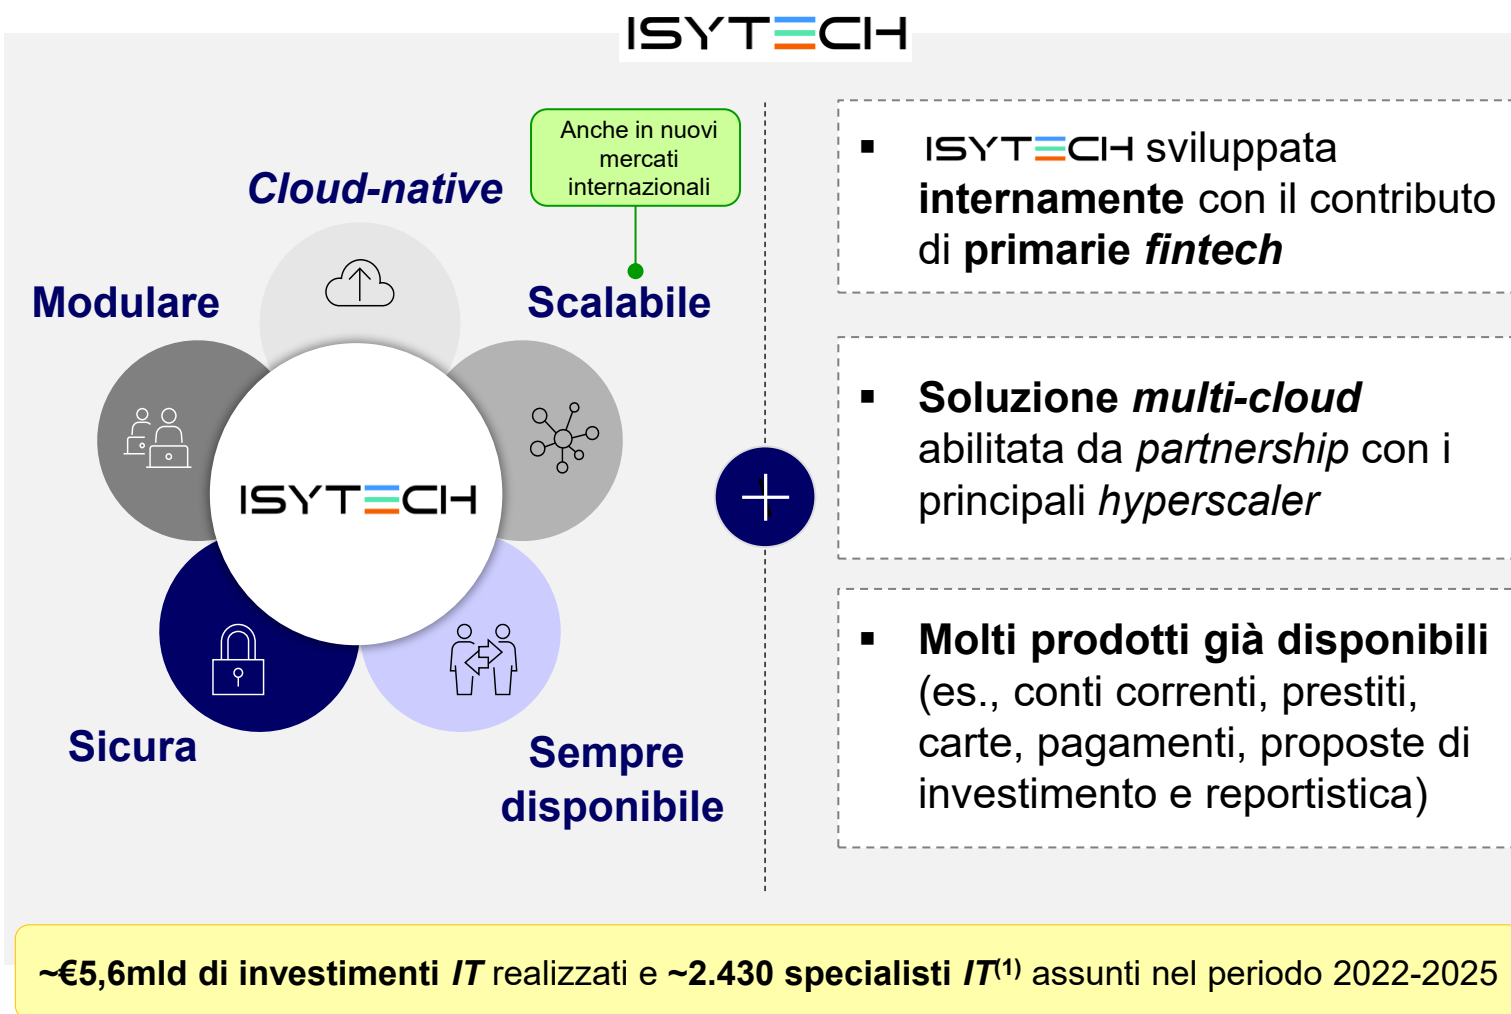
ISYTECH

Cloud-native

Anche in nuovi mercati internazionali

Modulare

Scalabile

ISYTECH

Sicura

Sempre disponibile

+

▪ ISYTECH sviluppata internamente con il contributo di primarie fintech

▪ Soluzione multi-cloud abilitata da partnership con i principali hyperscaler

▪ Molti prodotti già disponibili (es., conti correnti, prestiti, carte, pagamenti, proposte di investimento e reportistica)

~€5,6mld di investimenti IT realizzati e ~2.430 specialisti IT$^{(1)}$ assunti nel periodo 2022-2025